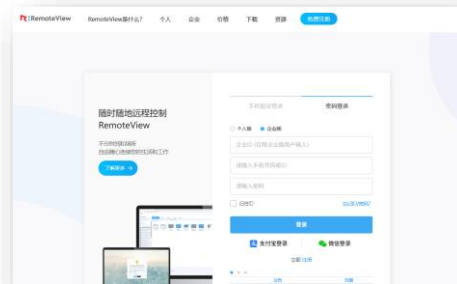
RemoteView

RemoteView是什么? 个人 企业 价格 下载 资源 免费注册

随时随地远程控制
RemoteView

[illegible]

了解更多 →

手机验证登录 密码登录

个人版 企业版

企业ID(使用企业用户输入)

请输入手机号或邮箱

请输入密码

记住ID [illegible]

登录

支付宝登录 微信登录

立即 注册